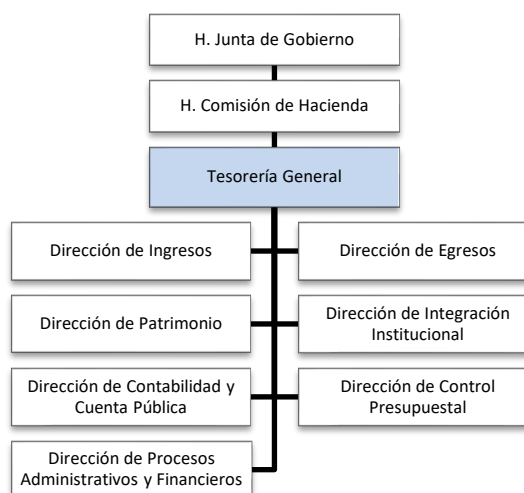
H. Junta de Gobierno

H. Comisión de Hacienda

Tesorería General

Dirección de Ingresos

Dirección de Egresos

Dirección de Patrimonio

Dirección de Integración Institucional

Dirección de Contabilidad y Cuenta Pública

Dirección de Control Presupuestal

Dirección de Procesos Administrativos y Financieros